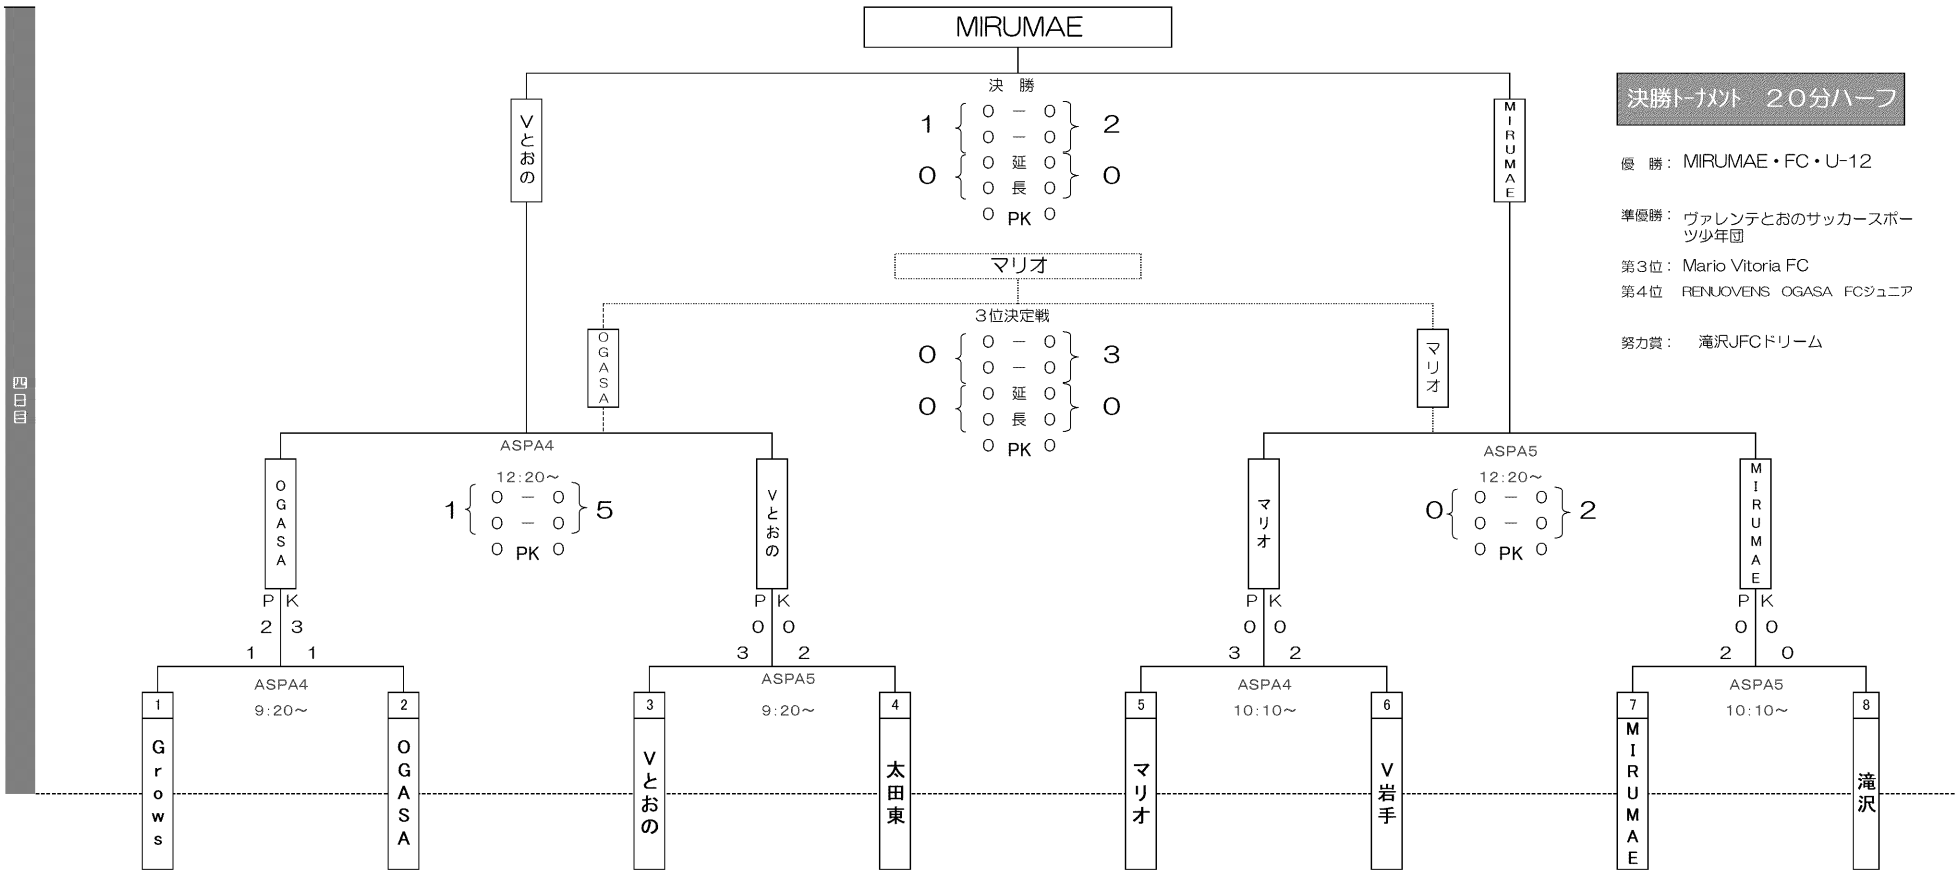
MIRUMAE

決勝トーナメント　20分ハーフ

優　勝：MIRUMAE・FC・U-12

準優勝：ヴァレンテとおのサッカースポーツ少年団

第3位：Mario Vitoria FC

第4位　RENUOVENS　OGASA　FCジュニア

努力賞：　滝沢JFCドリーム

四日目

決　勝

Vとおの　1　0－0　0－0　0 延 0　0 長 0　0 PK 0　2　MIRUMAE
0　0

マリオ

3位決定戦

OGASA　0　0－0　0－0　0 延 0　0 長 0　0 PK 0　3　マリオ
0　0

ASPA4
12:20～
OGASA　1　0－0　0－0　0 PK 0　5　Vとおの

ASPA5
12:20～
マリオ　0　0－0　0－0　0 PK 0　2　MIRUMAE

PK
2 3
1 1

PK
0 0
3 2

PK
0 0
3 2

PK
0 0
2 0

ASPA4
9:20～

ASPA5
9:20～

ASPA4
10:10～

ASPA5
10:10～

1 Grows
2 OGASA
3 Vとおの
4 太田東
5 マリオ
6 V岩手
7 MIRUMAE
8 滝沢